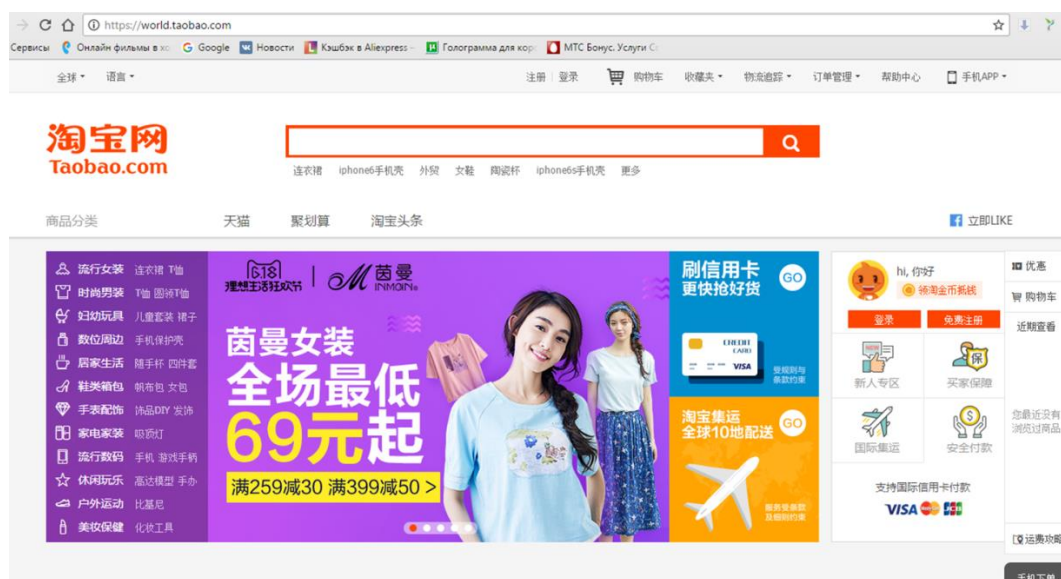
https://world.taobao.com

Сервисы Онлайн фильмы в хо Google Новости Кэшбэк в Aliexpress Голограмма для кор МТС Бонус. Услуги С

全球 语言 注册 登录 购物车 收藏夹 物流追踪 订单管理 帮助中心 手机APP

淘宝网
Taobao.com

连衣裙 iphone6手机壳 外贸 女鞋 陶瓷杯 iphone6s手机壳 更多

商品分类 天猫 聚划算 淘宝头条 立即LIKE

流行女装 连衣裙 T恤
时尚男装 T恤 圆领T恤
妇幼玩具 儿童套装 裙子
数位周边 手机保护壳
居家生活 随手杯 四件套
鞋类箱包 帆布包 女包
手表配饰 饰品DIY 发饰
家电家装 吸顶灯
流行数码 手机 游戏手柄
休闲玩乐 高达模型 手办
户外运动 比基尼
美妆保健 化妆工具

618 理想生活狂欢节 | 茵曼 INMAN
茵曼女装
全场最低
69元起
满259减30 满399减50 >

刷信用卡 更快抢好货 GO
CREDIT CARD VISA
查规则与条款约束

淘宝集运 全球10地配送 GO
服务受条款及细则约束

hi, 你好
领淘金币抵钱
登录 免费注册
新人专区 买家保障
国际集运 安全付款
支持国际信用卡付款
VISA

优惠
购物车
近期查看
您最近没有浏览过商品
运费功能
手机下单